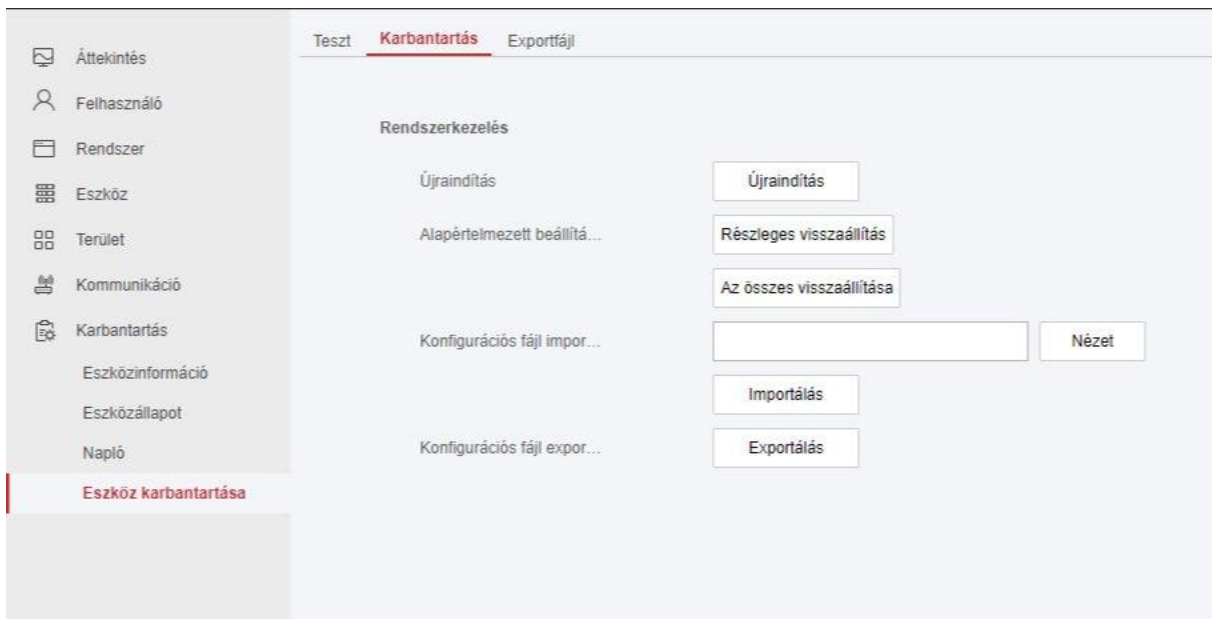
Áttekintés
Felhasználó
Rendszer
Eszköz
Terület
Kommunikáció
Karbantartás
Eszközinformáció
Eszközállapot
Napló
Eszköz karbantartása

Teszt
Karbantartás
Exportfájl

Rendszerkezelés

Újraindítás
Újraindítás
Alapértelmezett beállítá...
Részleges visszaállítás
Az összes visszaállítása
Konfigurációs fájl impor...
Nézet
Importálás
Konfigurációs fájl expor...
Exportálás